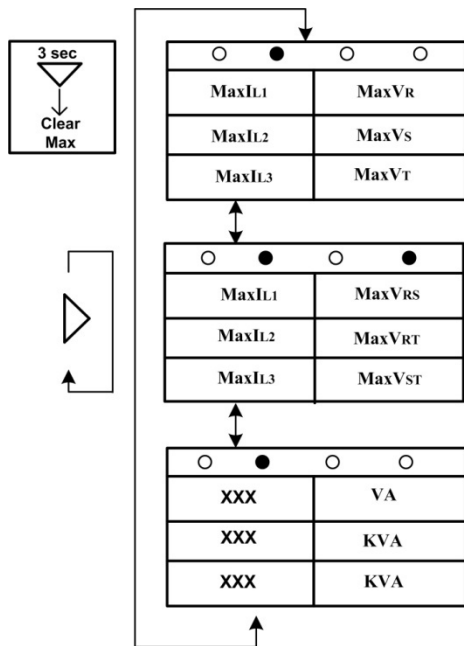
3 sec

Clear Max

| MaxIL1 | MaxVR |
|---|---|
| MaxIL2 | MaxVS |
| MaxIL3 | MaxVT |

| MaxIL1 | MaxVRS |
|---|---|
| MaxIL2 | MaxVRT |
| MaxIL3 | MaxVST |

| XXX | VA |
|---|---|
| XXX | KVA |
| XXX | KVA |